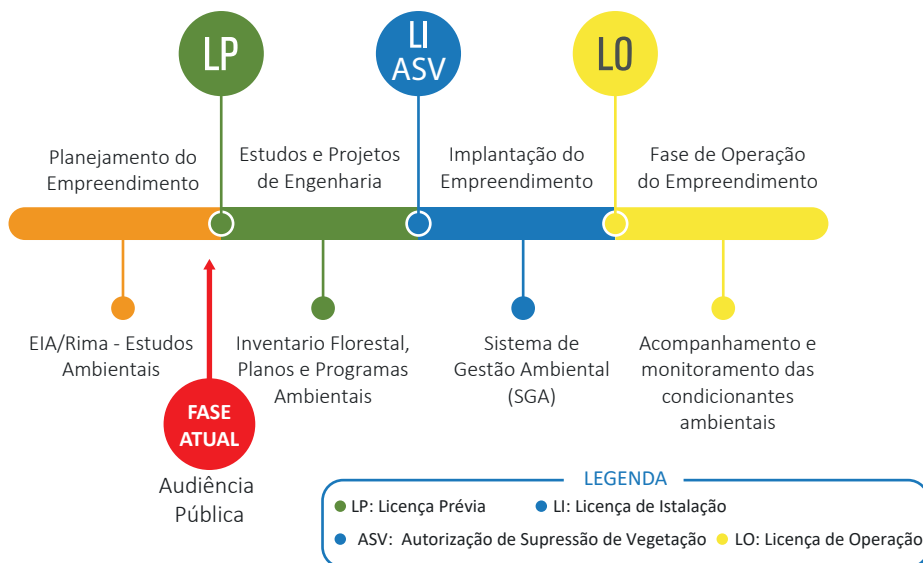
LP

LI
ASV

LO

Planejamento do Empreendimento

Estudos e Projetos de Engenharia

Implantação do Empreendimento

Fase de Operação do Empreendimento

EIA/Rima - Estudos Ambientais

FASE ATUAL

Audiência Pública

Inventario Florestal, Planos e Programas Ambientais

Sistema de Gestão Ambiental (SGA)

Acompanhamento e monitoramento das condicionantes ambientais

LEGENDA

LP: Licença Prévia

LI: Licença de Istalação

ASV: Autorização de Supressão de Vegetação

LO: Licença de Operação